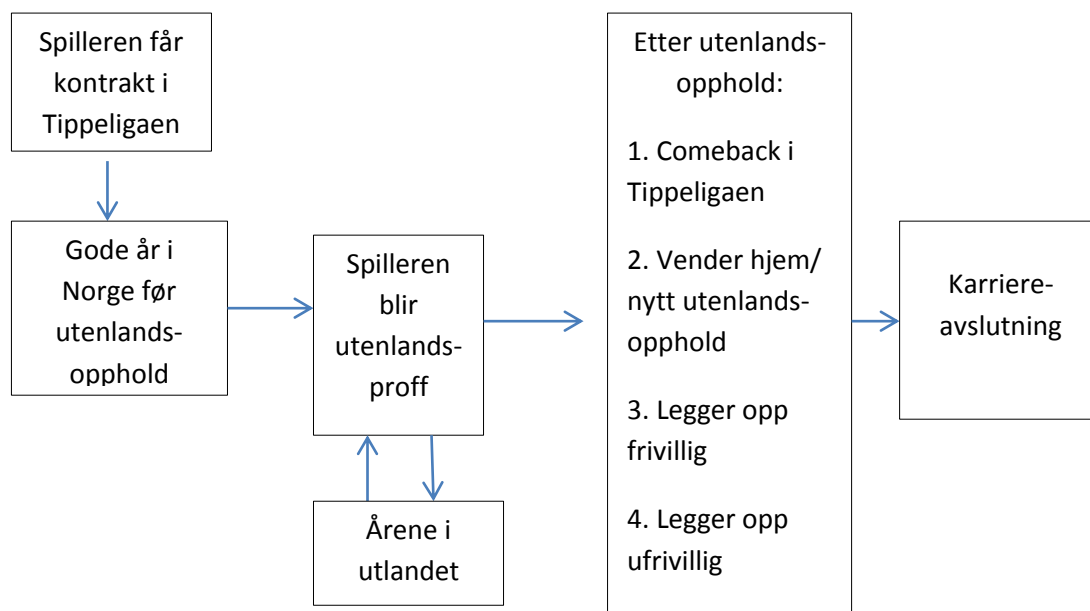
Spilleren får kontrakt i Tippeligaen

Gode år i Norge før utenlandsopphold

Spilleren blir utenlandsproff

Årene i utlandet

Etter utenlandsopphold:

1. Comeback i Tippeligaen

2. Vender hjem/ nytt utenlandsopphold

3. Legger opp frivillig

4. Legger opp ufrivillig

Karriereavslutning